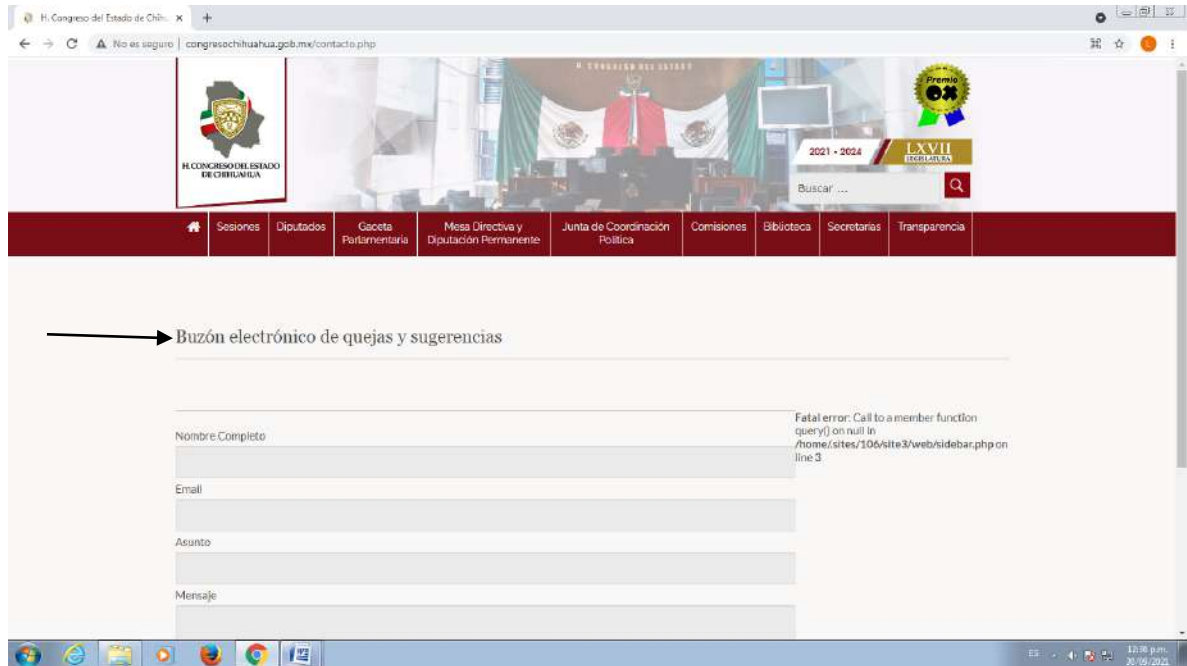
H. Congreso del Estado de Chih... ×

No es seguro | congresochihuahua.gob.mx/contacto.php

H. CONGRESO DEL ESTADO DE CHIHUAHUA

H. CONGRESO DEL ESTADO

Premio OX

2021 - 2024

LXVII LEGISLATURA

Buscar ...

Sesiones | Diputados | Gaceta Parlamentaria | Mesa Directiva y Diputación Permanente | Junta de Coordinación Política | Comisiones | Biblioteca | Secretarías | Transparencia

Buzón electrónico de quejas y sugerencias

Nombre Completo

Email

Asunto

Mensaje

Fatal error: Call to a member function query() on null in /home/sites/106/site3/web/sidebar.php on line 3

ES

10:58 p.m.
30/09/2021